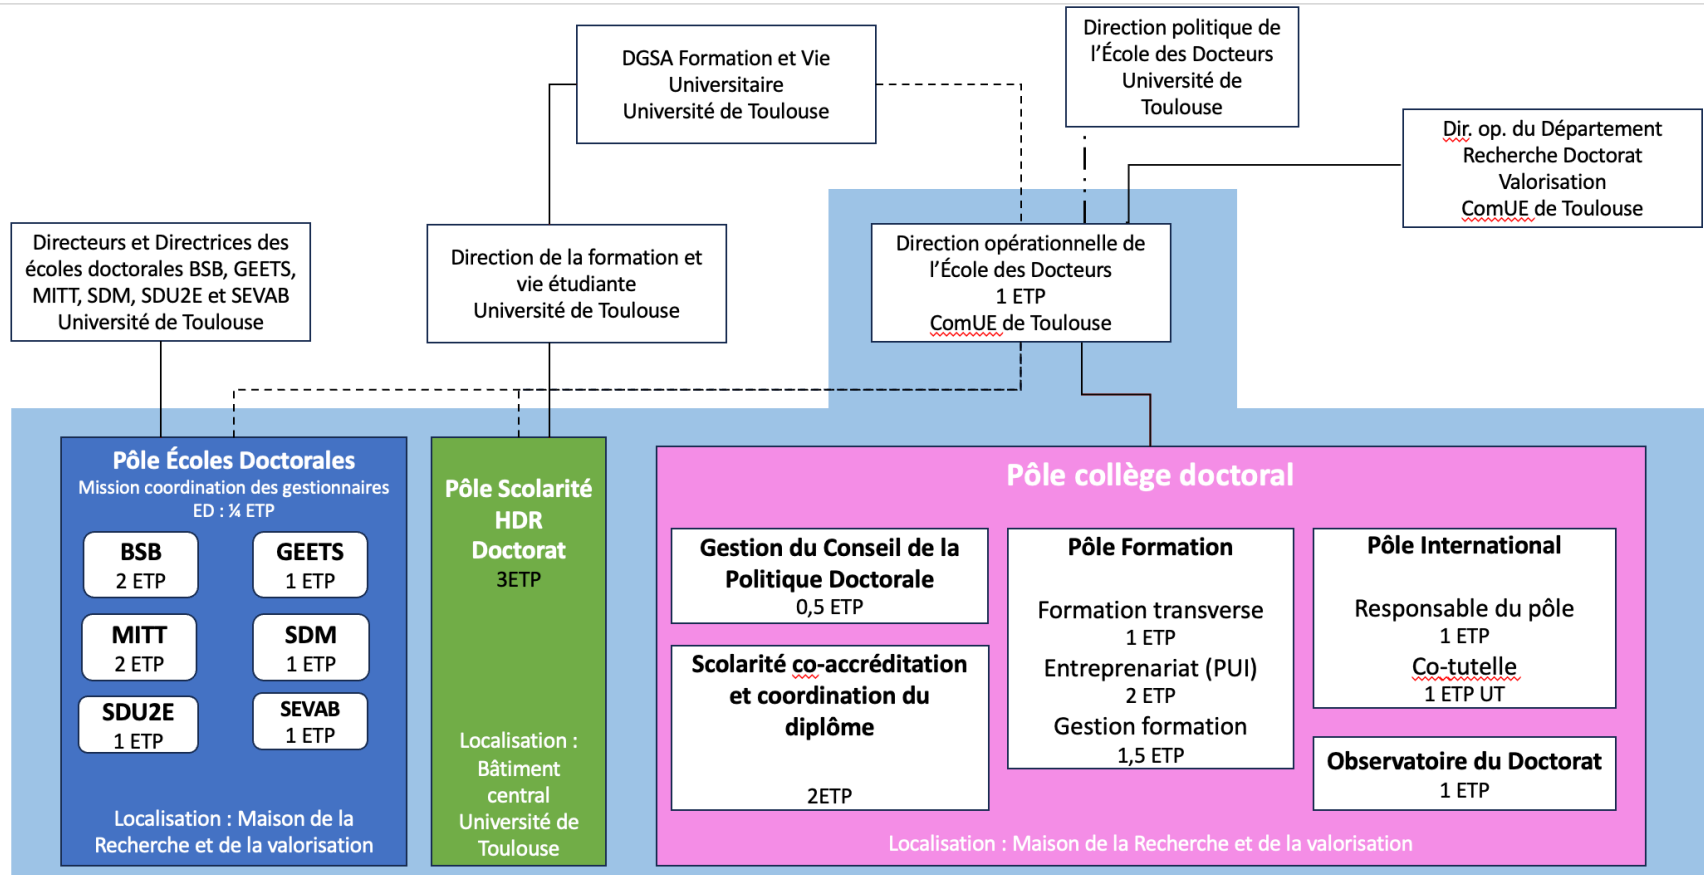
DGSA Formation et Vie Universitaire Université de Toulouse

Direction politique de l'École des Docteurs Université de Toulouse

Dir. op. du Département Recherche Doctorat Valorisation ComUE de Toulouse

Directeurs et Directrices des écoles doctorales BSB, GEETS, MITT, SDM, SDU2E et SEVAB Université de Toulouse

Direction de la formation et vie étudiante Université de Toulouse

Direction opérationnelle de l'École des Docteurs 1 ETP ComUE de Toulouse

Pôle Écoles Doctorales
Mission coordination des gestionnaires ED : ¼ ETP

BSB 2 ETP

GEETS 1 ETP

MITT 2 ETP

SDM 1 ETP

SDU2E 1 ETP

SEVAB 1 ETP

Localisation : Maison de la Recherche et de la valorisation

Pôle Scolarité HDR Doctorat
3ETP

Localisation : Bâtiment central Université de Toulouse

Pôle collège doctoral

Gestion du Conseil de la Politique Doctorale
0,5 ETP

Scolarité co-accréditation et coordination du diplôme
2ETP

Pôle Formation
Formation transverse
1 ETP
Entreprenariat (PUI)
2 ETP
Gestion formation
1,5 ETP

Pôle International
Responsable du pôle
1 ETP
Co-tutelle
1 ETP UT

Observatoire du Doctorat
1 ETP

Localisation : Maison de la Recherche et de la valorisation